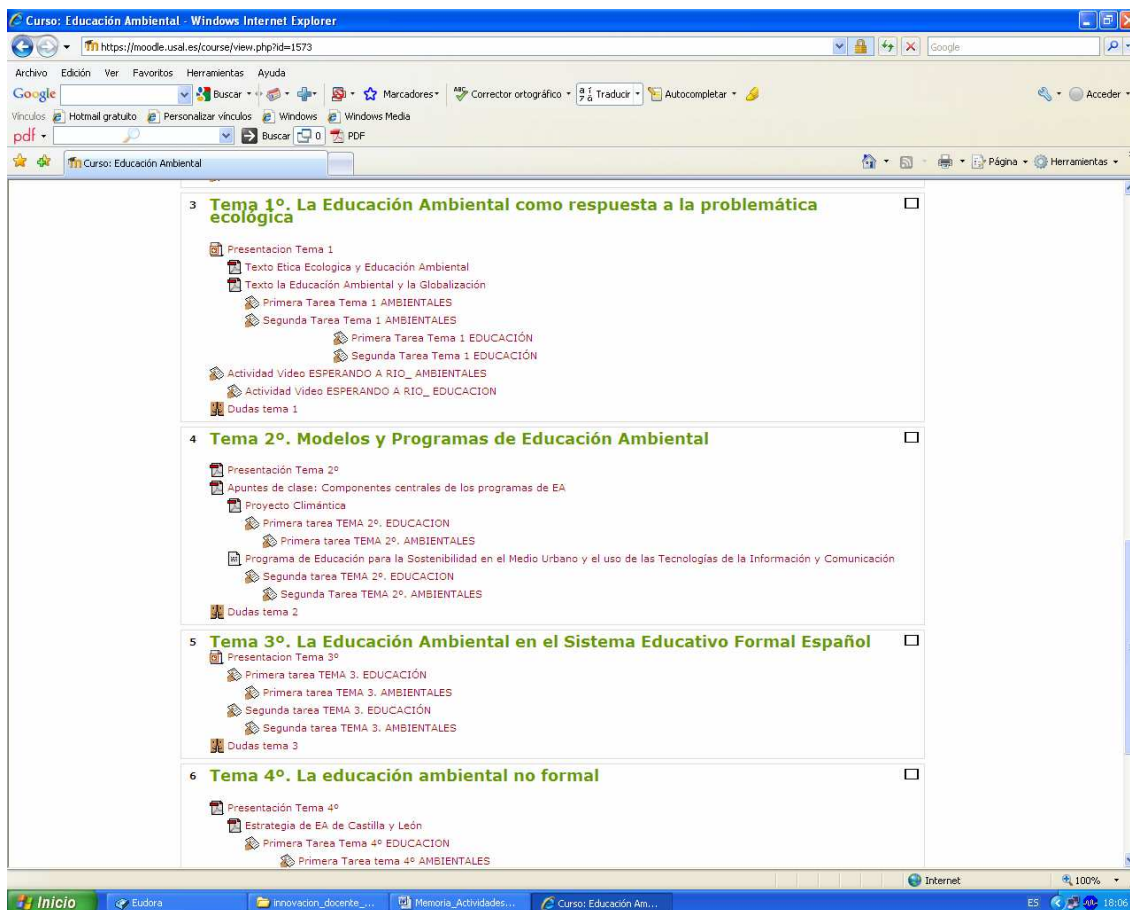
Curso: Educación Ambiental - Windows Internet Explorer

https://moodle.usal.es/course/view.php?id=1573

Google

Archivo Edición Ver Favoritos Herramientas Ayuda

Google Buscar Marcadores Corrector ortográfico Traducir Autocompletar Acceder

Vínculos Hotmail gratuito Personalizar vínculos Windows Windows Media

pdf Buscar 0 PDF

Curso: Educación Ambiental

Página Herramientas

3 Tema 1º. La Educación Ambiental como respuesta a la problemática ecológica

Presentacion Tema 1
Texto Etica Ecologica y Educación Ambiental
Texto la Educación Ambiental y la Globalización
Primera Tarea Tema 1 AMBIENTALES
Segunda Tarea Tema 1 AMBIENTALES
Primera Tarea Tema 1 EDUCACIÓN
Segunda Tarea Tema 1 EDUCACIÓN
Actividad Video ESPERANDO A RIO_ AMBIENTALES
Actividad Video ESPERANDO A RIO_ EDUCACION
Dudas tema 1

4 Tema 2º. Modelos y Programas de Educación Ambiental

Presentación Tema 2º
Apuntes de clase: Componentes centrales de los programas de EA
Proyecto Climántica
Primera tarea TEMA 2º. EDUCACION
Primera tarea TEMA 2º. AMBIENTALES
Programa de Educación para la Sostenibilidad en el Medio Urbano y el uso de las Tecnologías de la Información y Comunicación
Segunda tarea TEMA 2º. EDUCACION
Segunda Tarea TEMA 2º. AMBIENTALES
Dudas tema 2

5 Tema 3º. La Educación Ambiental en el Sistema Educativo Formal Español

Presentacion Tema 3º
Primera tarea TEMA 3. EDUCACIÓN
Primera tarea TEMA 3. AMBIENTALES
Segunda tarea TEMA 3. EDUCACIÓN
Segunda tarea TEMA 3. AMBIENTALES
Dudas tema 3

6 Tema 4º. La educación ambiental no formal

Presentación Tema 4º
Estrategia de EA de Castilla y León
Primera Tarea Tema 4º EDUCACION
Primera Tarea tema 4º AMBIENTALES

Internet 100%

Inicio Eudora innovacion_docente_... Memoria_Actividades... Curso: Educación Am... ES 18:06